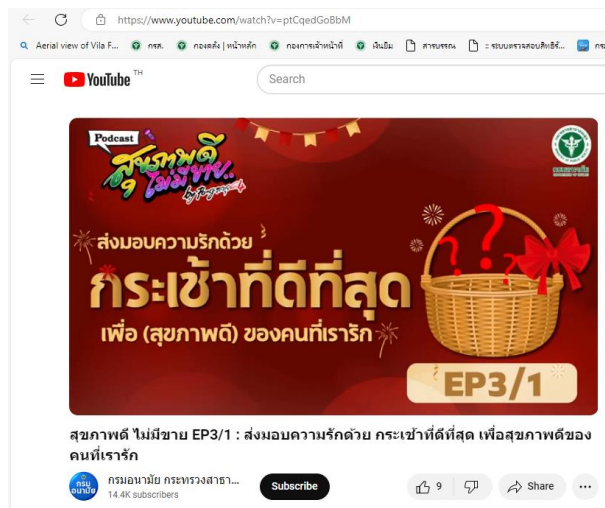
https://www.youtube.com/watch?v=ptCqedGoBbM

Aerial view of Vila F... กสธ. กองคลัง | หน้าหลัก กองการเจ้าหน้าที่ เงินเดือน สารบรรณ ระบบบริหารจัดการสอบ...

YouTube TH

Search

Podcast
สุขภาพดี ไม่มีขาย

ส่งมอบความรักด้วย
กระเช้าที่ดีที่สุด
เพื่อ (สุขภาพดี) ของคนที่เรารัก

EP3/1

สุขภาพดี ไม่มีขาย EP3/1 : ส่งมอบความรักด้วย กระเช้าที่ดีที่สุด เพื่อสุขภาพดีของคนที่เรารัก

กรมอนามัย กระทรวงสาธา...
14.4K subscribers

Subscribe

9

Share

...